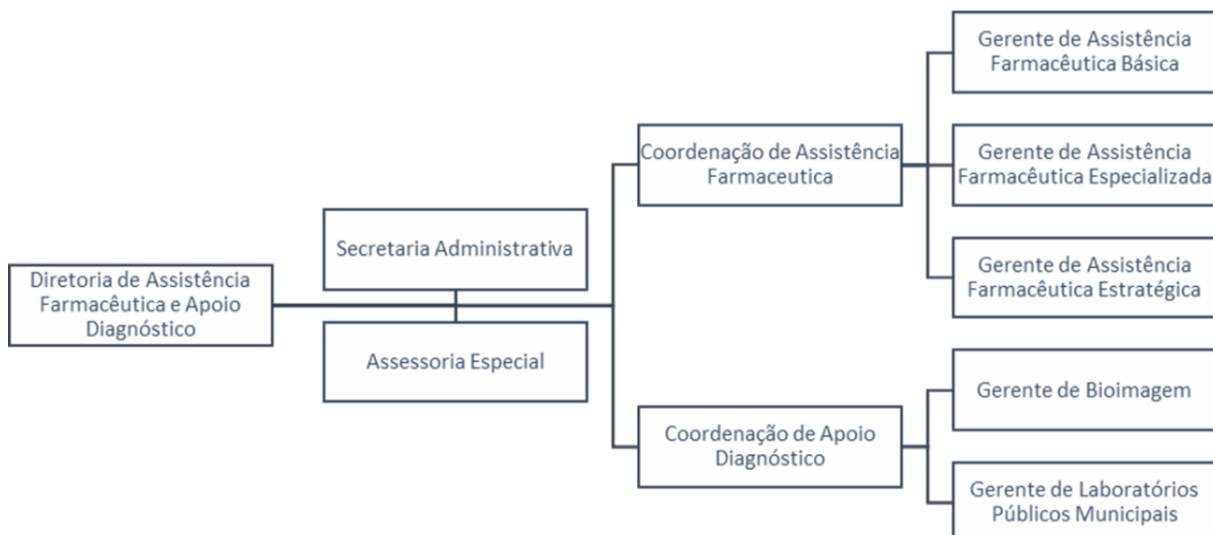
Diretoria de Assistência Farmacêutica e Apoio Diagnóstico

Secretaria Administrativa

Assessoria Especial

Coordenação de Assistência Farmaceutica

Coordenação de Apoio Diagnóstico

Gerente de Assistência Farmacêutica Básica

Gerente de Assistência Farmacêutica Especializada

Gerente de Assistência Farmacêutica Estratégica

Gerente de Bioimagem

Gerente de Laboratórios Públicos Municipais